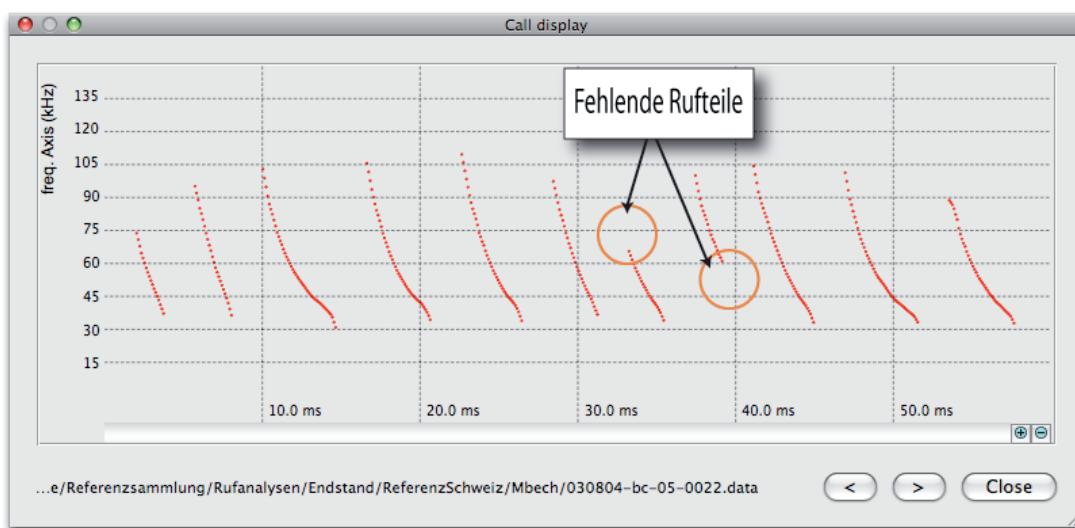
Call display

Fehlende Rufteile

freq. Axis (kHz)

135
120
105
90
75
60
45
30
15

10.0 ms
20.0 ms
30.0 ms
40.0 ms
50.0 ms

...e/Referenzsammlung/Rufanalysen/Endstand/ReferenzSchweiz/Mbech/030804-bc-05-0022.data

<
>
Close